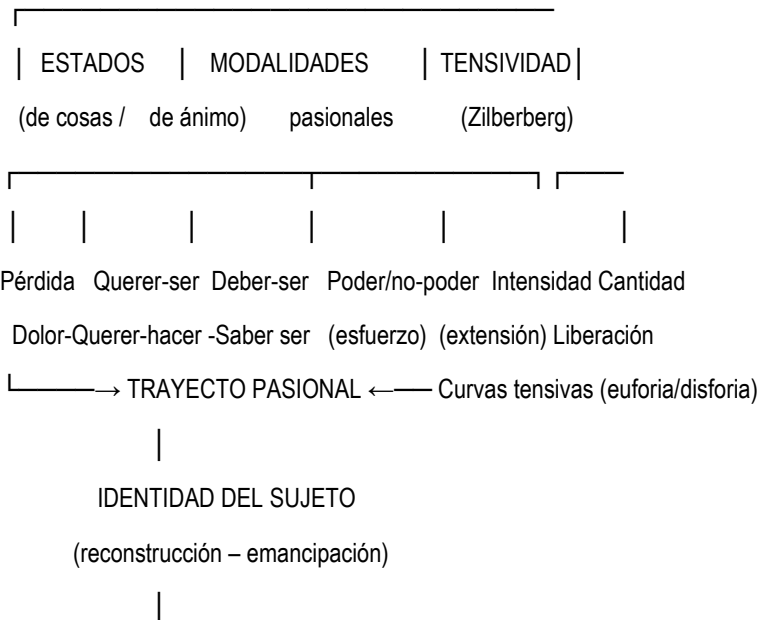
ESTADOS | MODALIDADES | TENSIVIDAD

(de cosas / de ánimo) pasionales (Zilberberg)

Pérdida Querer-ser Deber-ser Poder/no-poder Intensidad Cantidad

Dolor-Querer-hacer -Saber ser (esfuerzo) (extensión) Liberación

→ TRAYECTO PASIONAL ← Curvas tensivas (euforia/disforia)

IDENTIDAD DEL SUJETO

(reconstrucción – emancipación)